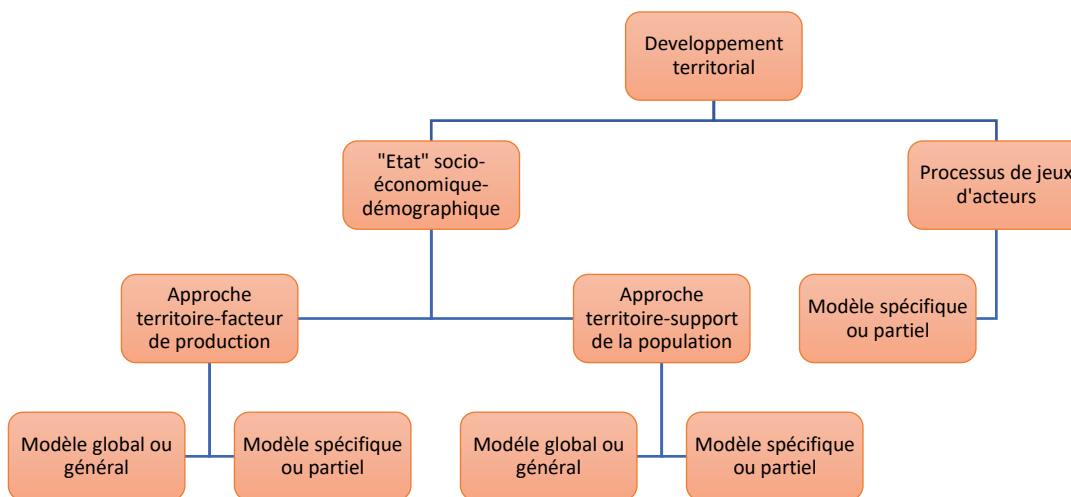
Developpement territorial

"Etat" socio-économique-démographique

Processus de jeux d'acteurs

Approche territoire-facteur de production

Approche territoire-support de la population

Modèle spécifique ou partiel

Modèle global ou général

Modèle spécifique ou partiel

Modéle global ou général

Modèle spécifique ou partiel